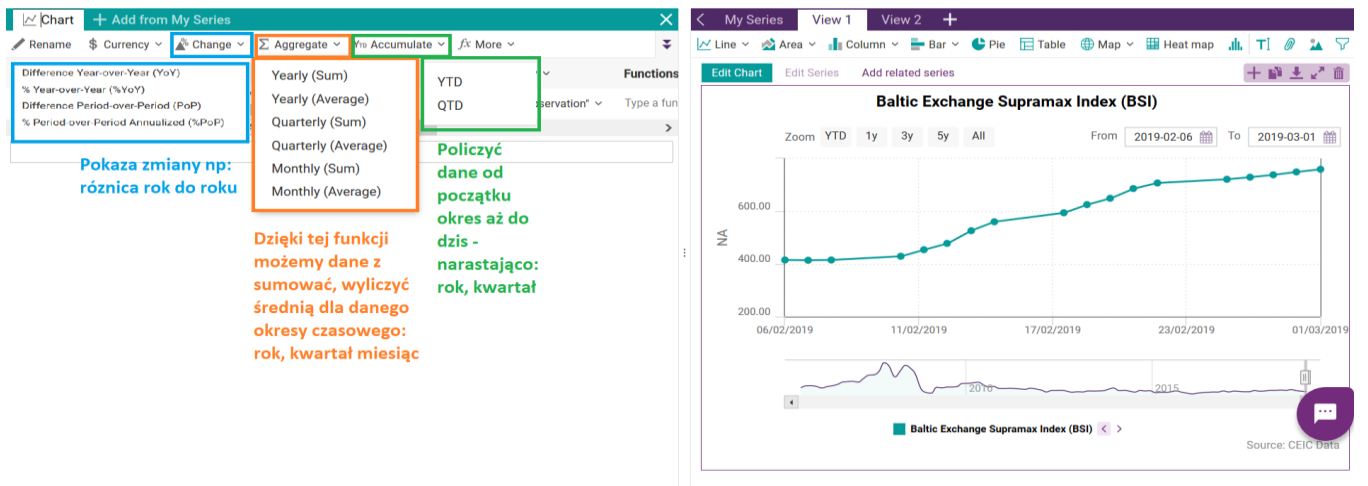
Chart + Add from My Series ✕

Rename $ Currency Change Aggregate Accumulate More

Difference Year-over-Year (YoY)
% Year-over-Year (%YoY)
Difference Period-over-Period (PoP)
% Period-over-Period Annualized (%PoP)

Pokaza zmiany np: różnica rok do roku

Yearly (Sum)
Yearly (Average)
Quarterly (Sum)
Quarterly (Average)
Monthly (Sum)
Monthly (Average)

Dzięki tej funkcji możemy dane z sumować, wyliczyć średnią dla danego okresy czasowego: rok, kwartał miesiąc

YTD
QTD

Functions
servation"
Type a fun

Policzyć dane od początku okres aż do dzis - narastająco: rok, kwartał

My Series View 1 View 2 +

Line Area Column Bar Pie Table Map Heat map

Edit Chart Edit Series Add related series

Baltic Exchange Supramax Index (BSI)

Zoom YTD 1y 3y 5y All From 2019-02-06 To 2019-03-01

NA
600.00
400.00
200.00

06/02/2019 11/02/2019 17/02/2019 23/02/2019 01/03/2019

2010 2015

Baltic Exchange Supramax Index (BSI)

Source: CEIC Data